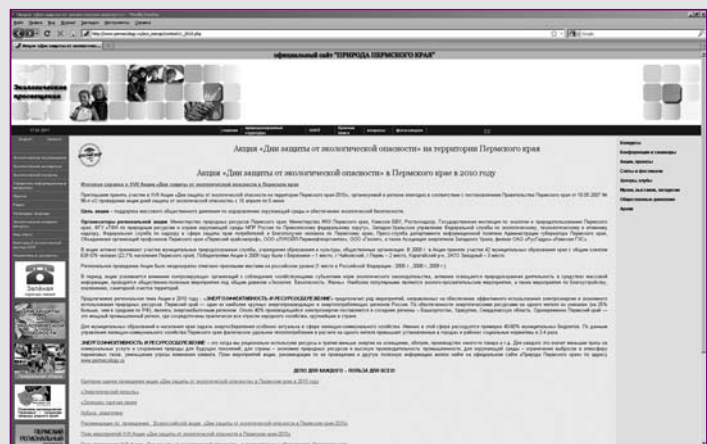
официальный сайт "ПРИРОДА ПЕРМСКОГО КРАЯ"

Экологическое просвещение

Акция «Дни защиты от экологической опасности» на территории Пермского края

Акция «Дни защиты от экологической опасности» в Пермском крае в 2010 году

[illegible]

ДЕНЬ ДОБРОГО КАЖДОГО – ПОЛЬЗА ДЛЯ ВСЕХ!

Зелёная
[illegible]

ПЕРМСКИЙ